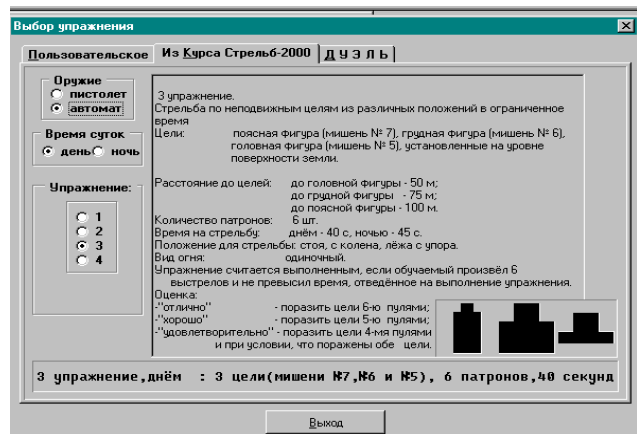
Выбор упражнения

Пользовательское | Из Курса Стрельб-2000 | ДУЭЛЬ

Оружие
пистолет
автомат

Время суток
день ночь

Упражнение:
1
2
3
4

3 упражнение.
Стрельба по неподвижным целям из различных положений в ограниченное время
Цели: поясная фигура (мишень № 7), грудная фигура (мишень № 6), головная фигура (мишень № 5), установленные на уровне поверхности земли.

Расстояние до целей: до головной фигуры - 50 м; до грудной фигуры - 75 м; до поясной фигуры - 100 м.
Количество патронов: 6 шт.
Время на стрельбу: днём - 40 с, ночью - 45 с.
Положение для стрельбы: стоя, с колена, лёжа с упора.
Вид огня: одиночный.
Упражнение считается выполненным, если обучаемый произвёл 6 выстрелов и не превысил время, отведённое на выполнение упражнения.
Оценка:
-"отлично" - поразить цели 6-ю пулями;
-"хорошо" - поразить цели 5-ю пулями;
-"удовлетворительно" - поразить цели 4-мя пулями и при условии, что поражены обе цели.

3 упражнение,днём : 3 цели(мишени №7,№6 и №5), 6 патронов,40 секунд

Выход